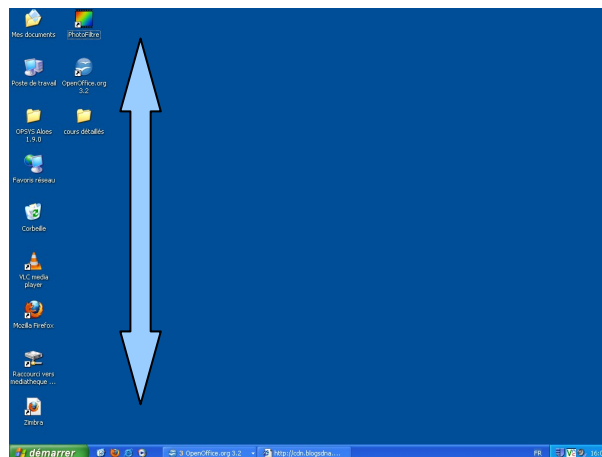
Mes documents
PhotoFiltre
Poste de travail
OpenOffice.org 3.2
OPSYS Aloes 1.9.0
cours détaillés
Favoris réseau
Corbeille
VLC media player
Mozilla Firefox
Raccourci vers mediatheque ...
Zimbra

démarrer
3 OpenOffice.org 3.2
http://cdn.blogsdna....
FR
16:0